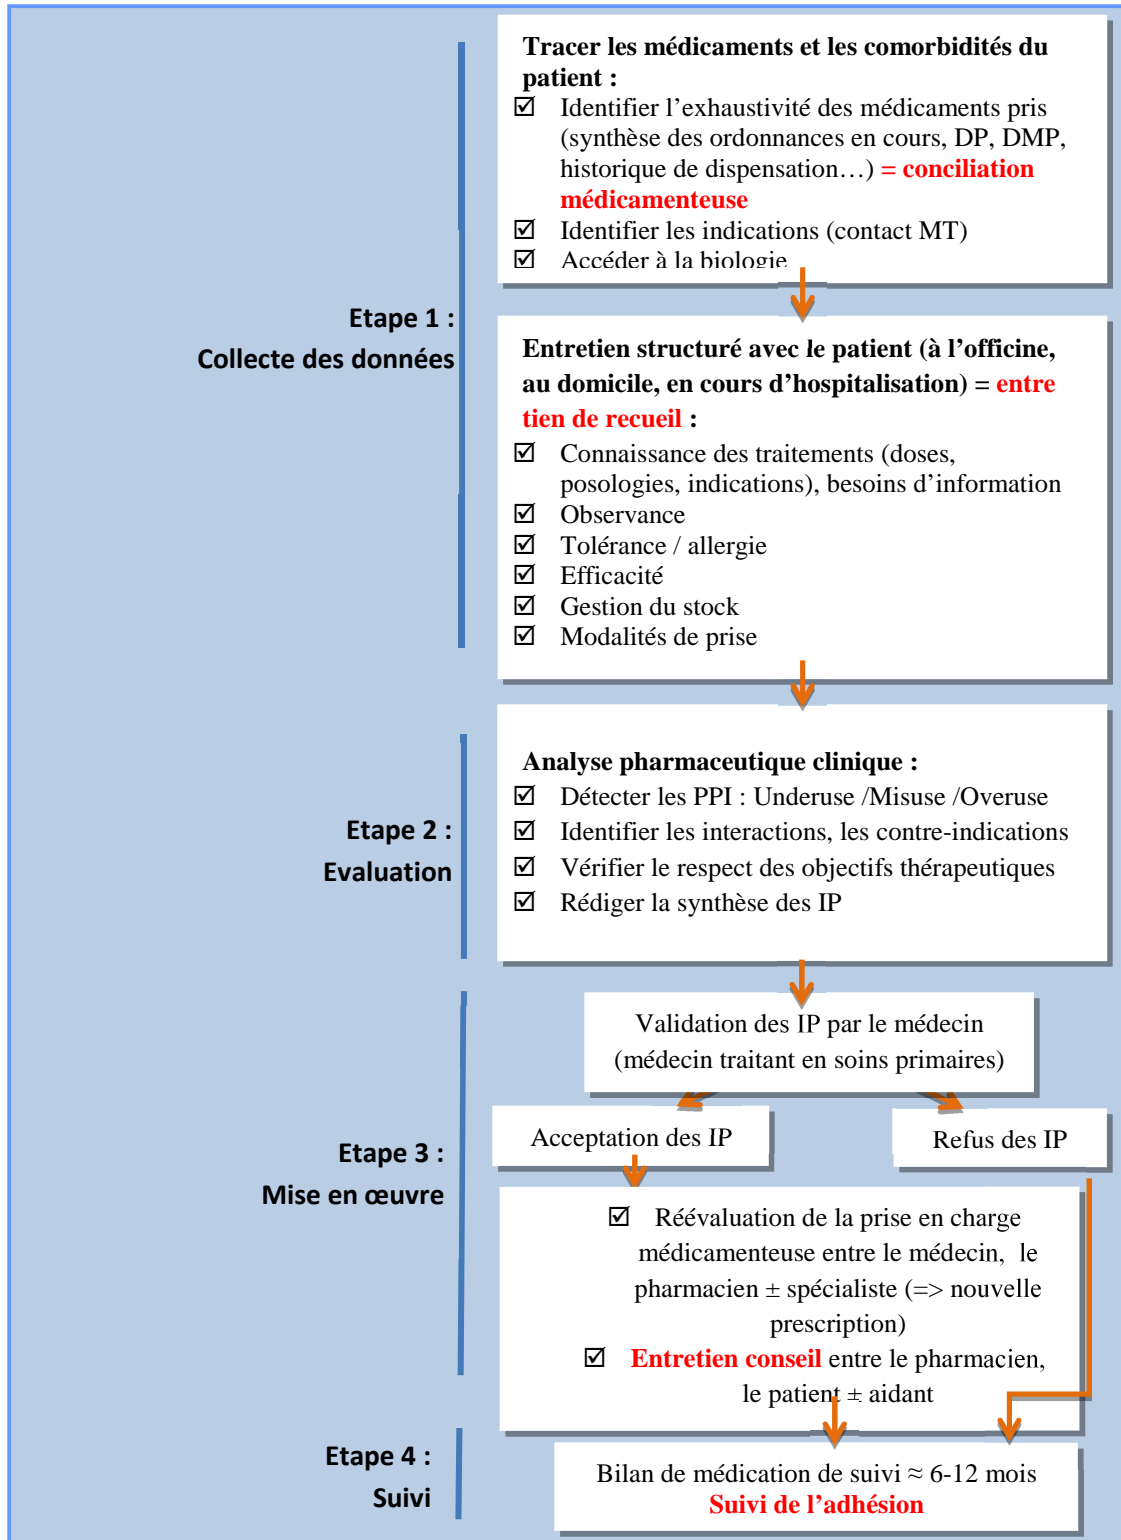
Etape 1 :
Collecte des données

Tracer les médicaments et les comorbidités du patient :
☑ Identifier l'exhaustivité des médicaments pris (synthèse des ordonnances en cours, DP, DMP, historique de dispensation…) = conciliation médicamenteuse
☑ Identifier les indications (contact MT)
☑ Accéder à la biologie

Entretien structuré avec le patient (à l'officine, au domicile, en cours d'hospitalisation) = entretien de recueil :
☑ Connaissance des traitements (doses, posologies, indications), besoins d'information
☑ Observance
☑ Tolérance / allergie
☑ Efficacité
☑ Gestion du stock
☑ Modalités de prise

Etape 2 :
Evaluation

Analyse pharmaceutique clinique :
☑ Détecter les PPI : Underuse /Misuse /Overuse
☑ Identifier les interactions, les contre-indications
☑ Vérifier le respect des objectifs thérapeutiques
☑ Rédiger la synthèse des IP

Etape 3 :
Mise en œuvre

Validation des IP par le médecin (médecin traitant en soins primaires)

Acceptation des IP

Refus des IP

☑ Réévaluation de la prise en charge médicamenteuse entre le médecin, le pharmacien ± spécialiste (=> nouvelle prescription)
☑ Entretien conseil entre le pharmacien, le patient ± aidant

Etape 4 :
Suivi

Bilan de médication de suivi ≈ 6-12 mois
Suivi de l'adhésion